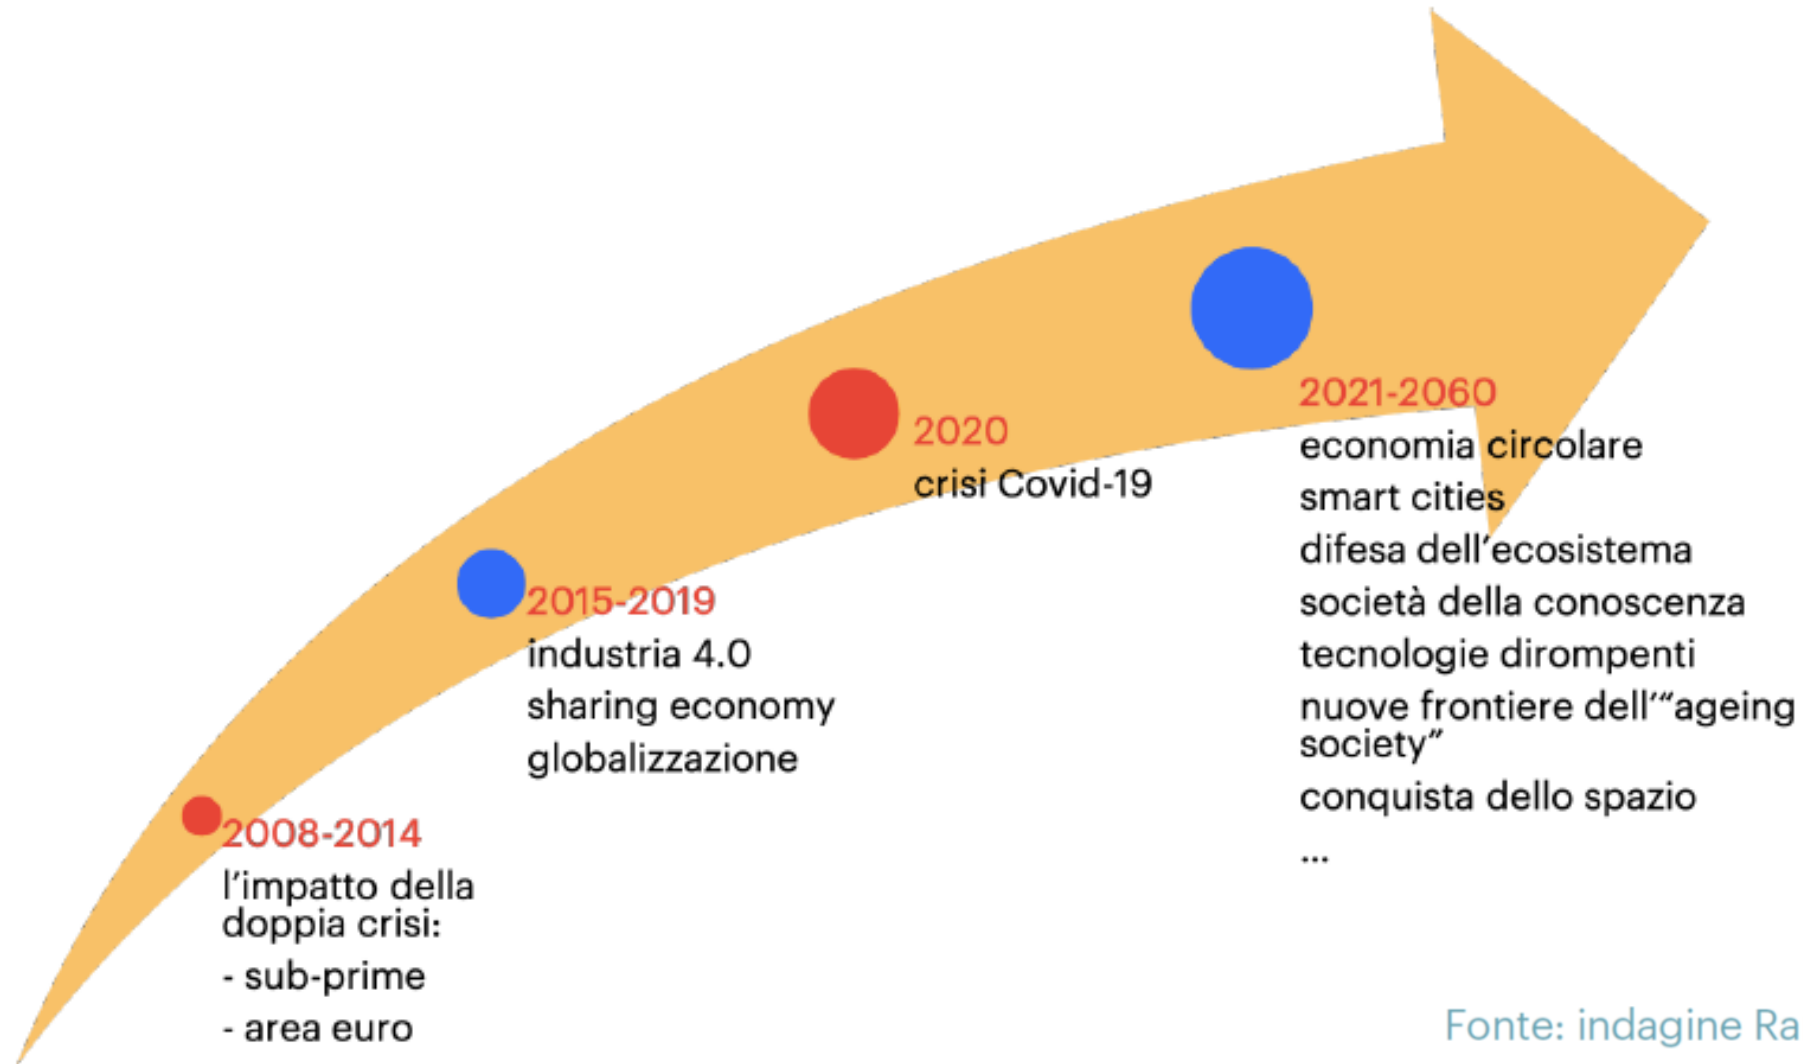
2008-2014
l'impatto della doppia crisi:
- sub-prime
- area euro

2015-2019
industria 4.0
sharing economy
globalizzazione

2020
crisi Covid-19

2021-2060
economia circolare
smart cities
difesa dell'ecosistema
società della conoscenza
tecnologie dirompenti
nuove frontiere dell'"ageing society"
conquista dello spazio
...

Fonte: indagine Ra